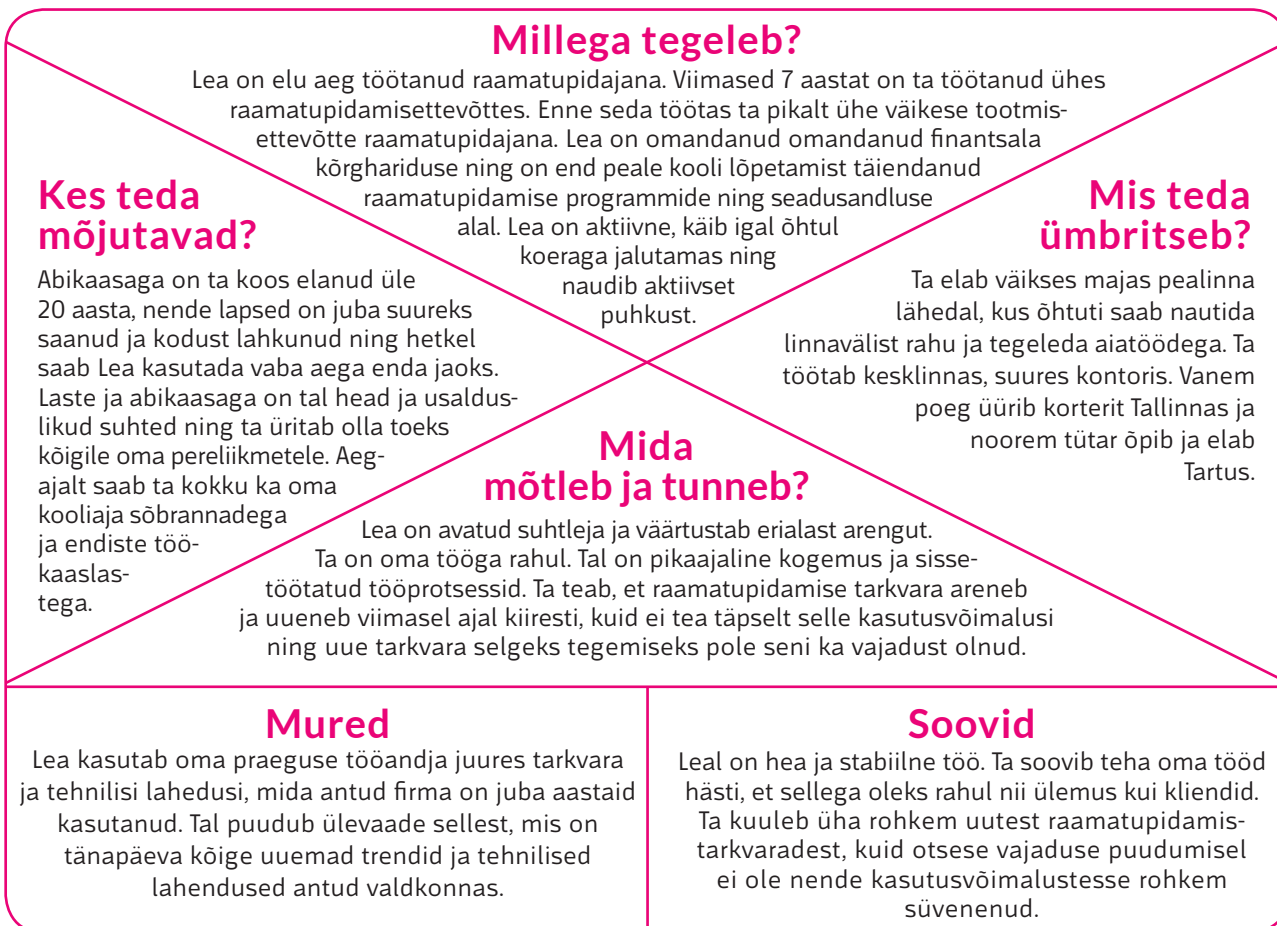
Millega tegeleb?

Lea on elu aeg töötanud raamatupidajana. Viimased 7 aastat on ta töötanud ühes raamatupidamisettevõttes. Enne seda töötas ta pikalt ühe väikese tootmisettevõtte raamatupidajana. Lea on omandanud omandanud finantsala kõrghariduse ning on end peale kooli lõpetamist täiendanud raamatupidamise programmide ning seadusandluse alal. Lea on aktiivne, käib igal õhtul koeraga jalutamas ning naudib aktiivset puhkust.

Kes teda mõjutavad?

Abikaasaga on ta koos elanud üle 20 aasta, nende lapsed on juba suureks saanud ja kodust lahkunud ning hetkel saab Lea kasutada vaba aega enda jaoks. Laste ja abikaasaga on tal head ja usaldus­likud suhted ning ta üritab olla toeks kõigile oma pereliikmetele. Aeg-ajalt saab ta kokku ka oma kooliaja sõbrannadega ja endiste töökaaslastega.

Mis teda ümbritseb?

Ta elab väikses majas pealinna lähedal, kus õhtuti saab nautida linnavälist rahu ja tegeleda aiatöödega. Ta töötab kesklinnas, suures kontoris. Vanem poeg üürib korterit Tallinnas ja noorem tütar õpib ja elab Tartus.

Mida mõtleb ja tunneb?

Lea on avatud suhtleja ja väärtustab erialast arengut. Ta on oma tööga rahul. Tal on pikaajaline kogemus ja sissetöötatud tööprotsessid. Ta teab, et raamatupidamise tarkvara areneb ja uueneb viimasel ajal kiiresti, kuid ei tea täpselt selle kasutusvõimalusi ning uue tarkvara selgeks tegemiseks pole seni ka vajadust olnud.

Mured

Lea kasutab oma praeguse tööandja juures tarkvara ja tehnilisi lahedusi, mida antud firma on juba aastaid kasutanud. Tal puudub ülevaade sellest, mis on tänapäeva kõige uuemad trendid ja tehnilised lahendused antud valdkonnas.

Soovid

Leal on hea ja stabiilne töö. Ta soovib teha oma tööd hästi, et sellega oleks rahul nii ülemus kui kliendid. Ta kuuleb üha rohkem uutest raamatupidamistarkvaradest, kuid otsese vajaduse puudumisel ei ole nende kasutusvõimalustesse rohkem süvenenud.